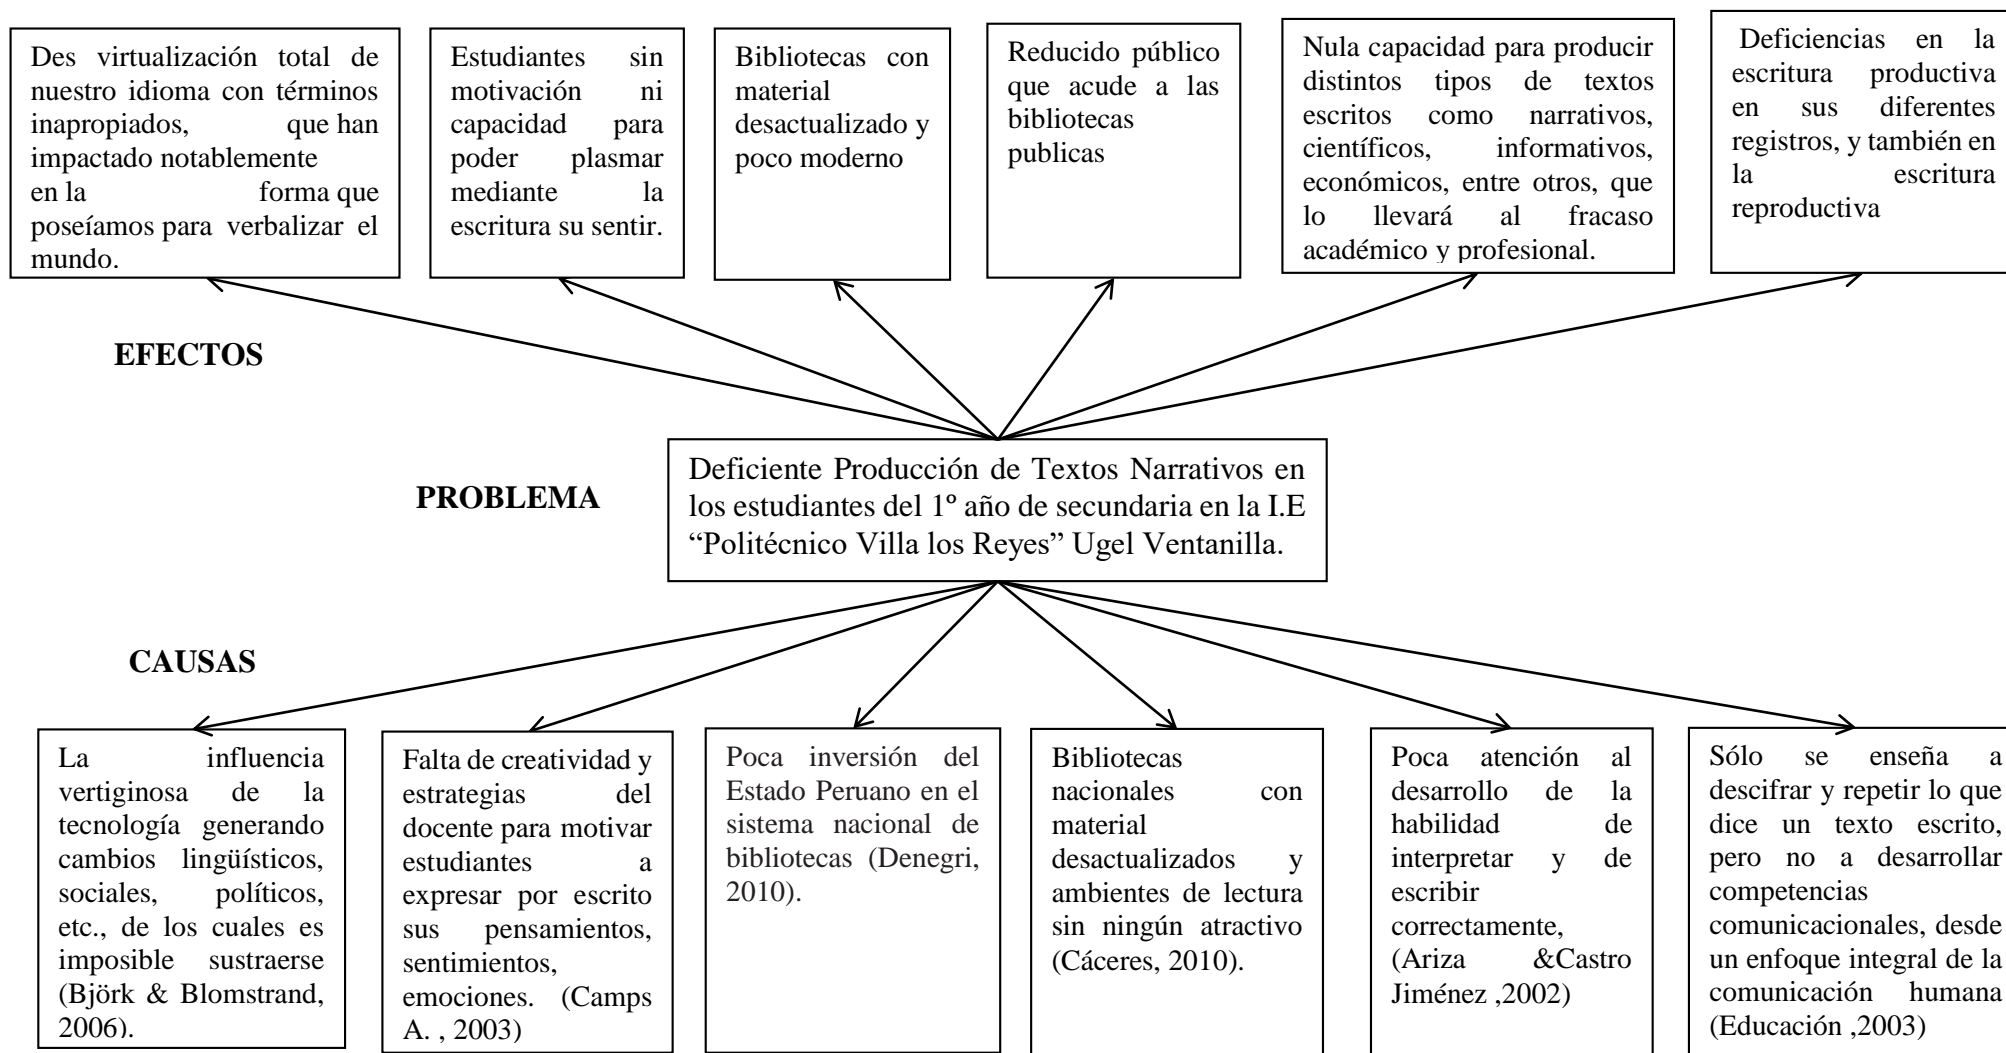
Des virtualización total de nuestro idioma con términos inapropiados, que han impactado notablemente en la forma que poseíamos para verbalizar el mundo.

Estudiantes sin motivación ni capacidad para poder plasmar mediante la escritura su sentir.

Bibliotecas con material desactualizado y poco moderno

Reducido público que acude a las bibliotecas publicas

Nula capacidad para producir distintos tipos de textos escritos como narrativos, científicos, informativos, económicos, entre otros, que lo llevará al fracaso académico y profesional.

Deficiencias en la escritura productiva en sus diferentes registros, y también en la escritura reproductiva

EFECTOS

PROBLEMA

Deficiente Producción de Textos Narrativos en los estudiantes del 1º año de secundaria en la I.E "Politécnico Villa los Reyes" Ugel Ventanilla.

CAUSAS

La influencia vertiginosa de la tecnología generando cambios lingüísticos, sociales, políticos, etc., de los cuales es imposible sustraerse (Björk & Blomstrand, 2006).

Falta de creatividad y estrategias del docente para motivar estudiantes a expresar por escrito sus pensamientos, sentimientos, emociones. (Camps A. , 2003)

Poca inversión del Estado Peruano en el sistema nacional de bibliotecas (Denegri, 2010).

Bibliotecas nacionales con material desactualizados y ambientes de lectura sin ningún atractivo (Cáceres, 2010).

Poca atención al desarrollo de la habilidad de interpretar y de escribir correctamente, (Ariza &Castro Jiménez ,2002)

Sólo se enseña a descifrar y repetir lo que dice un texto escrito, pero no a desarrollar competencias comunicacionales, desde un enfoque integral de la comunicación humana (Educación ,2003)